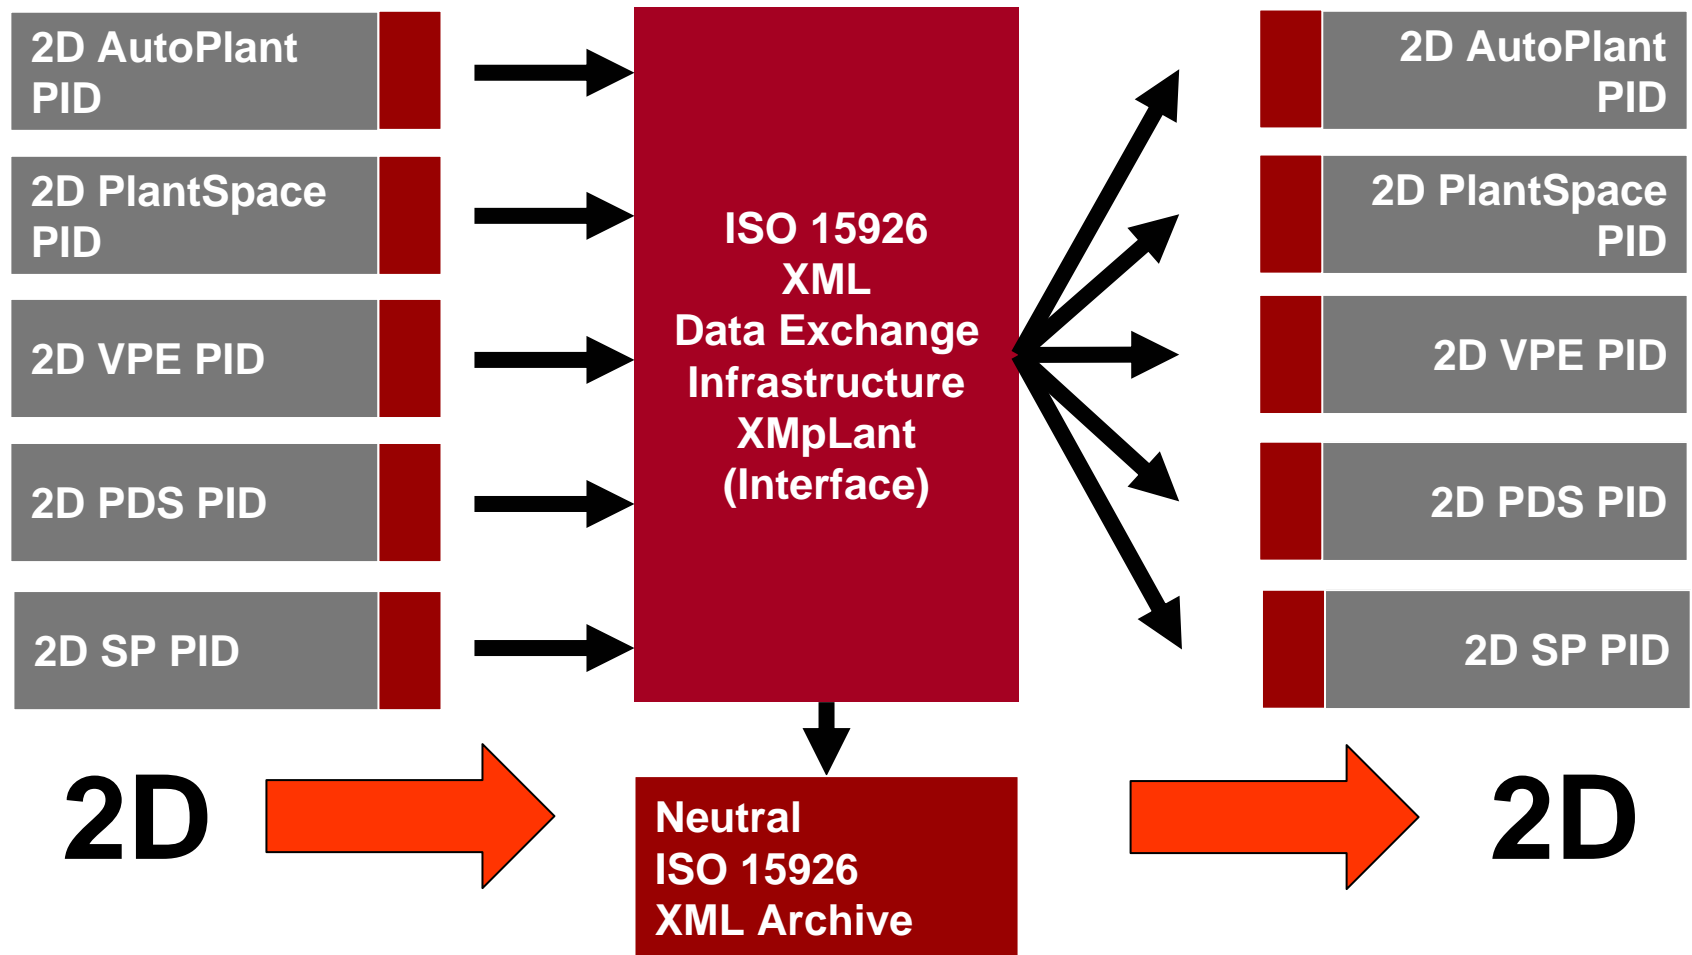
2D AutoPlant PID

2D PlantSpace PID

2D VPE PID

2D PDS PID

2D SP PID

ISO 15926
XML
Data Exchange
Infrastructure
XMpLant
(Interface)

2D AutoPlant PID

2D PlantSpace PID

2D VPE PID

2D PDS PID

2D SP PID

2D

Neutral
ISO 15926
XML Archive

2D